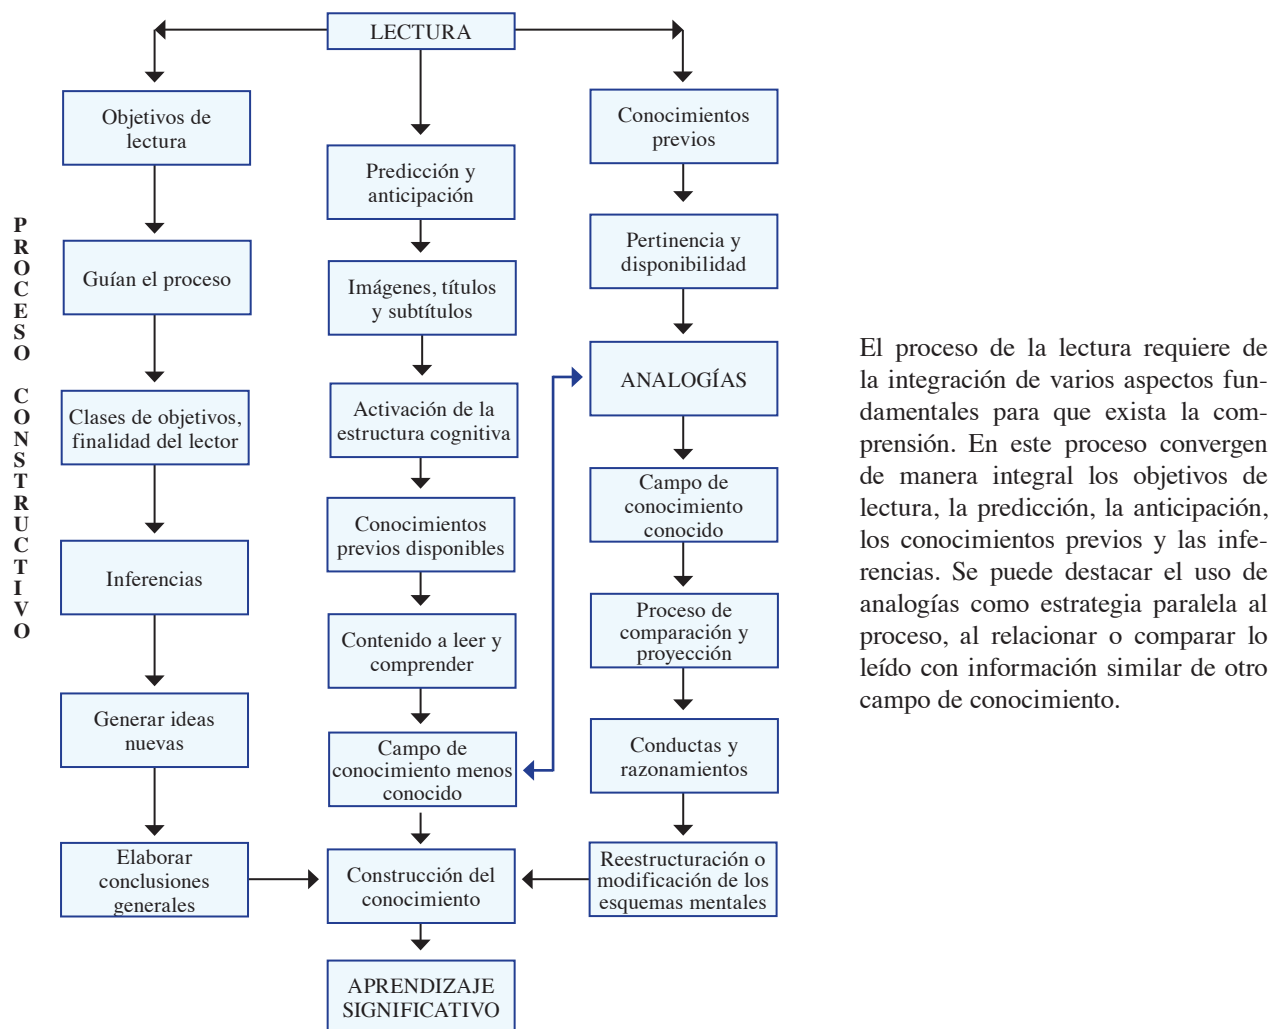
PROCESO CONSTRUCTIVO

LECTURA

Objetivos de lectura

Guían el proceso

Clases de objetivos, finalidad del lector

Inferencias

Generar ideas nuevas

Elaborar conclusiones generales

Predicción y anticipación

Imágenes, títulos y subtítulos

Activación de la estructura cognitiva

Conocimientos previos disponibles

Contenido a leer y comprender

Campo de conocimiento menos conocido

Construcción del conocimiento

APRENDIZAJE SIGNIFICATIVO

Conocimientos previos

Pertinencia y disponibilidad

ANALOGÍAS

Campo de conocimiento conocido

Proceso de comparación y proyección

Conductas y razonamientos

Reestructuración o modificación de los esquemas mentales

El proceso de la lectura requiere de la integración de varios aspectos fundamentales para que exista la comprensión. En este proceso convergen de manera integral los objetivos de lectura, la predicción, la anticipación, los conocimientos previos y las inferencias. Se puede destacar el uso de analogías como estrategia paralela al proceso, al relacionar o comparar lo leído con información similar de otro campo de conocimiento.